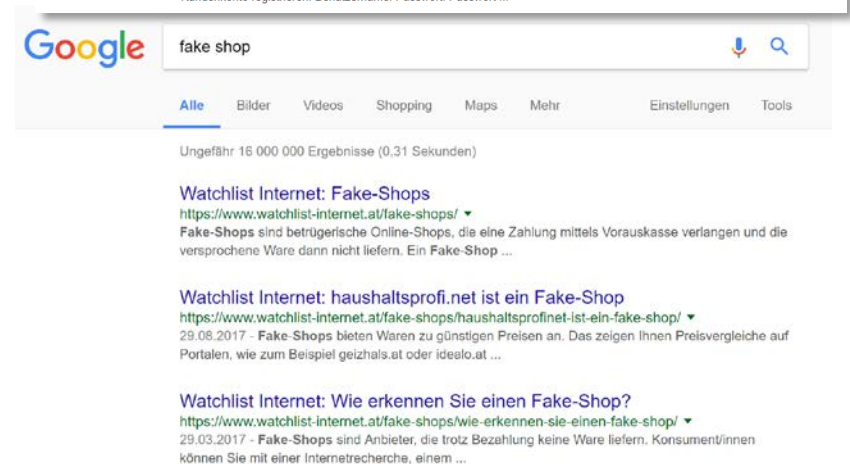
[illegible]

Google

fake shop

Alle Bilder Videos Shopping Maps Mehr Einstellungen Tools

Ungefähr 16 000 000 Ergebnisse (0,31 Sekunden)

Watchlist Internet: Fake-Shops
https://www.watchlist-internet.at/fake-shops/ ▾
Fake-Shops sind betrügerische Online-Shops, die eine Zahlung mittels Vorauskasse verlangen und die versprochene Ware dann nicht liefern. Ein Fake-Shop ...

Watchlist Internet: haushaltsprofi.net ist ein Fake-Shop
https://www.watchlist-internet.at/fake-shops/haushaltsprofinet-ist-ein-fake-shop/ ▾
29.08.2017 - Fake-Shops bieten Waren zu günstigen Preisen an. Das zeigen Ihnen Preisvergleiche auf Portalen, wie zum Beispiel geizhals.at oder idealo.at ...

Watchlist Internet: Wie erkennen Sie einen Fake-Shop?
https://www.watchlist-internet.at/fake-shops/wie-erkennen-sie-einen-fake-shop/ ▾
29.03.2017 - Fake-Shops sind Anbieter, die trotz Bezahlung keine Ware liefern. Konsument/innen können Sie mit einer Internetrecherche, einem ...